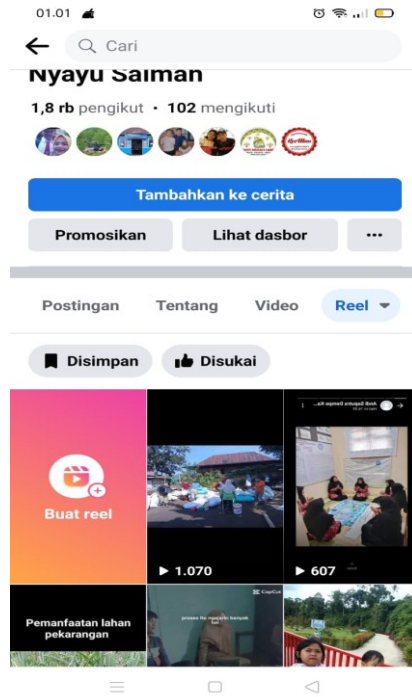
01.01

Cari

Nyayu Saiman

1,8 rb pengikut • 102 mengikuti

Tambahkan ke cerita

Promosikan

Lihat dasbor

...

Postingan

Tentang

Video

Reel

Disimpan

Disukai

Buat reel

▶ 1.070

▶ 607

Pemanfaatan lahan pekarangan

CapCut